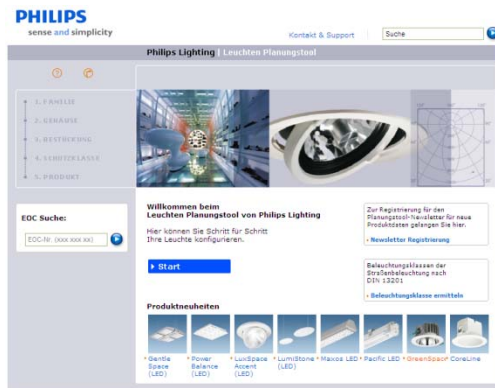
PHILIPS
sense and simplicity

Kontakt & Support

Suche

Philips Lighting | Leuchten Planungstool

1. FAMILIE
2. GEHÄUSE
3. BESTÜCKUNG
4. SCHUTZKLASSE
5. PRODUKT

EOC Suche:
EOC-Nr. (xxx xxx xx)

Willkommen beim
Leuchten Planungstool von Philips Lighting

Hier können Sie Schritt für Schritt
Ihre Leuchte konfigurieren.

Start

Zur Registrierung für den Planungstool-Newsletter für neue Produktdaten gelangen Sie hier.
› Newsletter Registrierung

Beleuchtungsklassen der Straßenbeleuchtung nach DIN 13201
› Beleuchtungsklasse ermitteln

Produktneuheiten

› Gentle Space (LED)
› Power Balance (LED)
› LuxSpace Accent (LED)
› LumiStone (LED)
› Maxos LED
› Pacific LED
› GreenSpace
› CoreLine